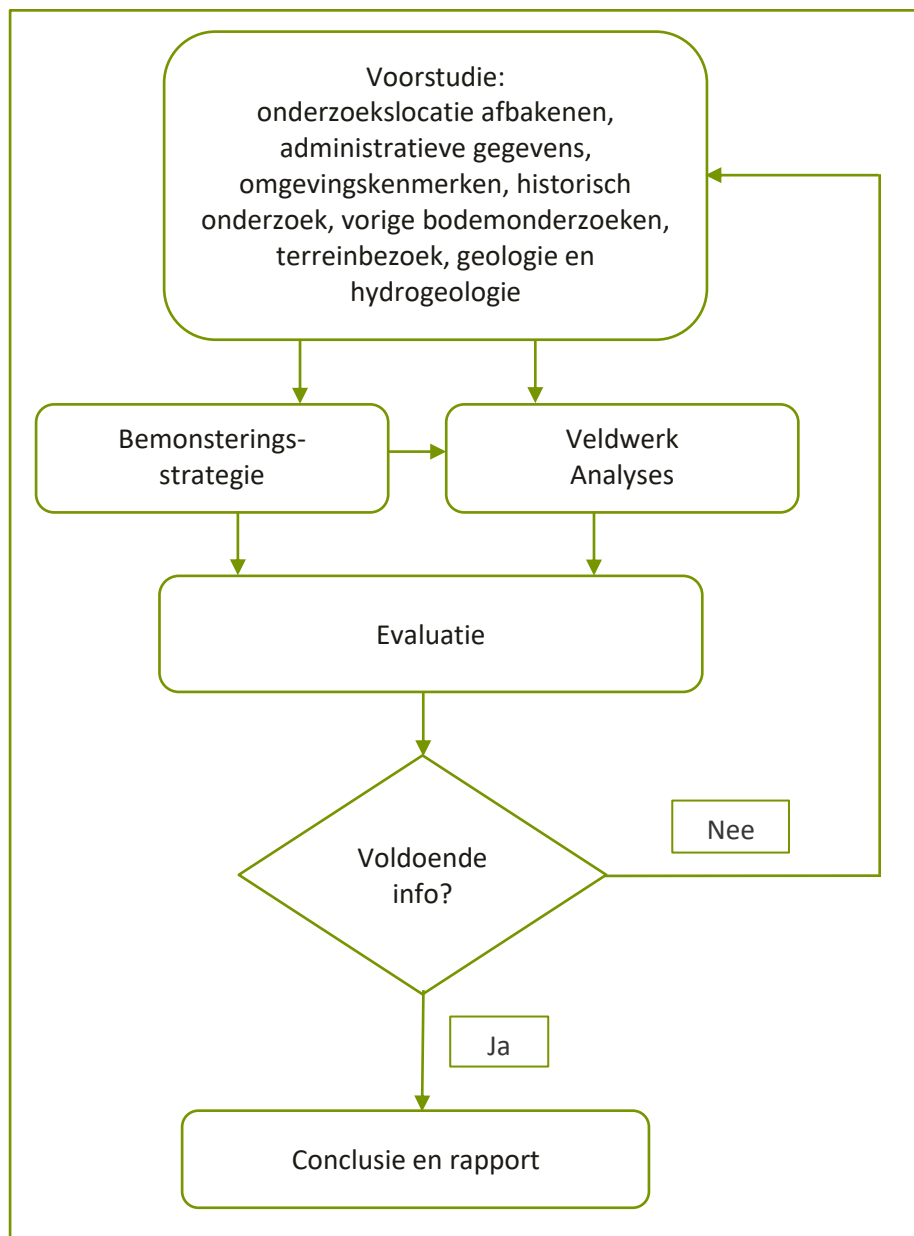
Voorstudie:
onderzoekslocatie afbakenen, administratieve gegevens, omgevingskenmerken, historisch onderzoek, vorige bodemonderzoeken, terreinbezoek, geologie en hydrogeologie

Bemonsteringsstrategie

Veldwerk
Analyses

Evaluatie

Voldoende info?

Nee

Ja

Conclusie en rapport